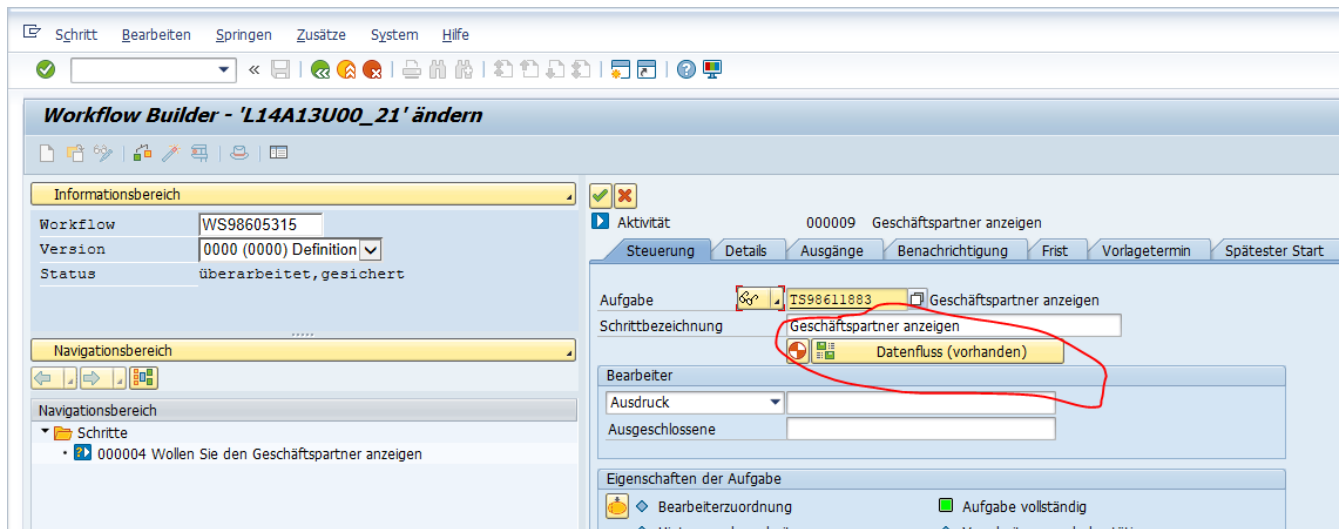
Schritt Bearbeiten Springen Zusätze System Hilfe

Workflow Builder - 'L14A13U00_21' ändern

Informationsbereich

| | |
|---|---|
| Workflow | WS98605315 |
| Version | 0000 (0000) Definition |
| Status | überarbeitet,gesichert |

Navigationsbereich

Navigationsbereich

Schritte

000004 Wollen Sie den Geschäftspartner anzeigen

Aktivität 000009 Geschäftspartner anzeigen

Steuerung Details Ausgänge Benachrichtigung Frist Vorlagetermin Spätester Start

Aufgabe TS98611883 Geschäftspartner anzeigen

Schrittbezeichnung Geschäftspartner anzeigen

Datenfluss (vorhanden)

Bearbeiter

Ausdruck

Ausgeschlossene

Eigenschaften der Aufgabe

Bearbeiterzuordnung

Aufgabe vollständig

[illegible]